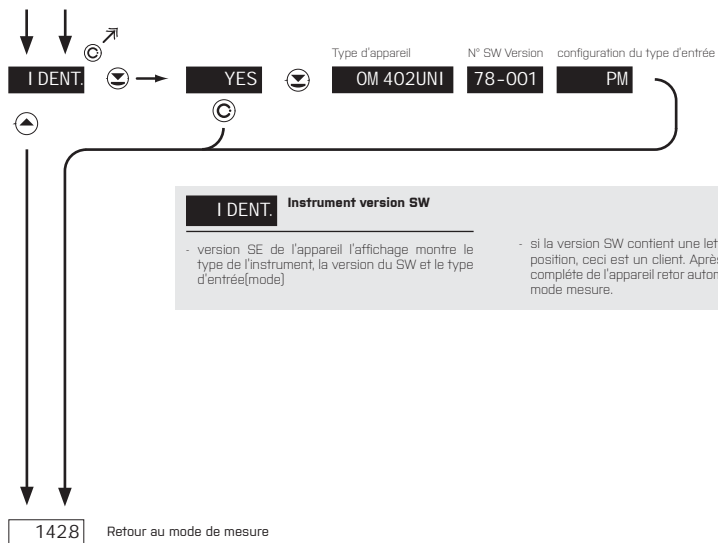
I DENT.

YES

Type d'appareil

OM 402UNI

N° SW Version

78-001

configuration du type d'entrée

PM

I DENT.

Instrument version SW

- version SE de l'appareil l'affichage montre le type de l'instrument, la version du SW et le type d'entrée(mode)

- si la version SW contient une let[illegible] position, ceci est un client. Aprè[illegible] compléte de l'appareil retor auton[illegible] mode mesure.

1428

Retour au mode de mesure